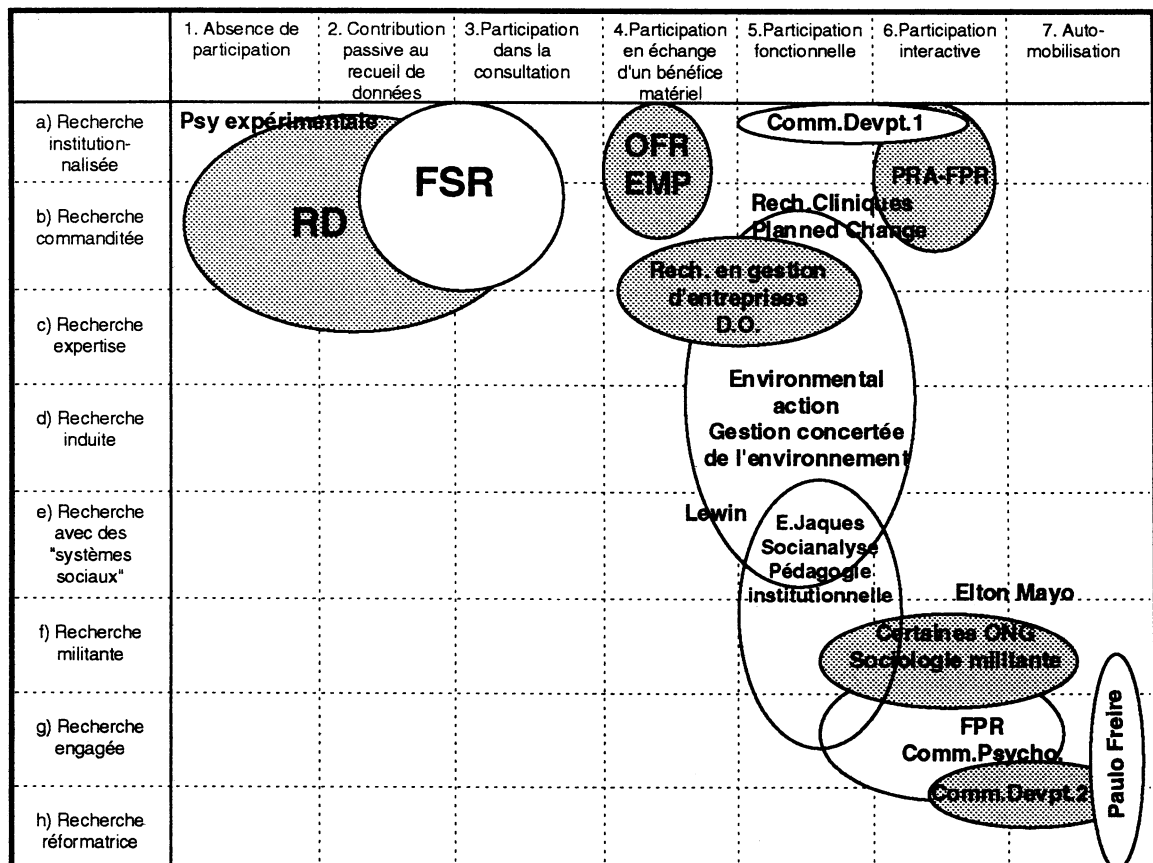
1. Absence de participation

2. Contribution passive au recueil de données

3.Participation dans la consultation

4.Participation en échange d'un bénéfice matériel

5.Participation fonctionnelle

6.Participation interactive

7. Auto-mobilisation

a) Recherche institutionnalisée

b) Recherche commanditée

c) Recherche expertise

d) Recherche induite

e) Recherche avec des "systèmes sociaux"

f) Recherche militante

g) Recherche engagée

h) Recherche réformatrice

Psy expérimentale

FSR

RD

OFR EMP

Comm.Devpt.1

PRA-FPR

Rech.Cliniques Planned Change

Rech. en gestion d'entreprises D.O.

Environmental action Gestion concertée de l'environnement

Lewin

E.Jaques Socianalyse Pédagogie institutionnelle

Elton Mayo

Certaines ONG Sociologie militante

Paulo Freire

FPR Comm.Psycho.

Comm.Devpt.2